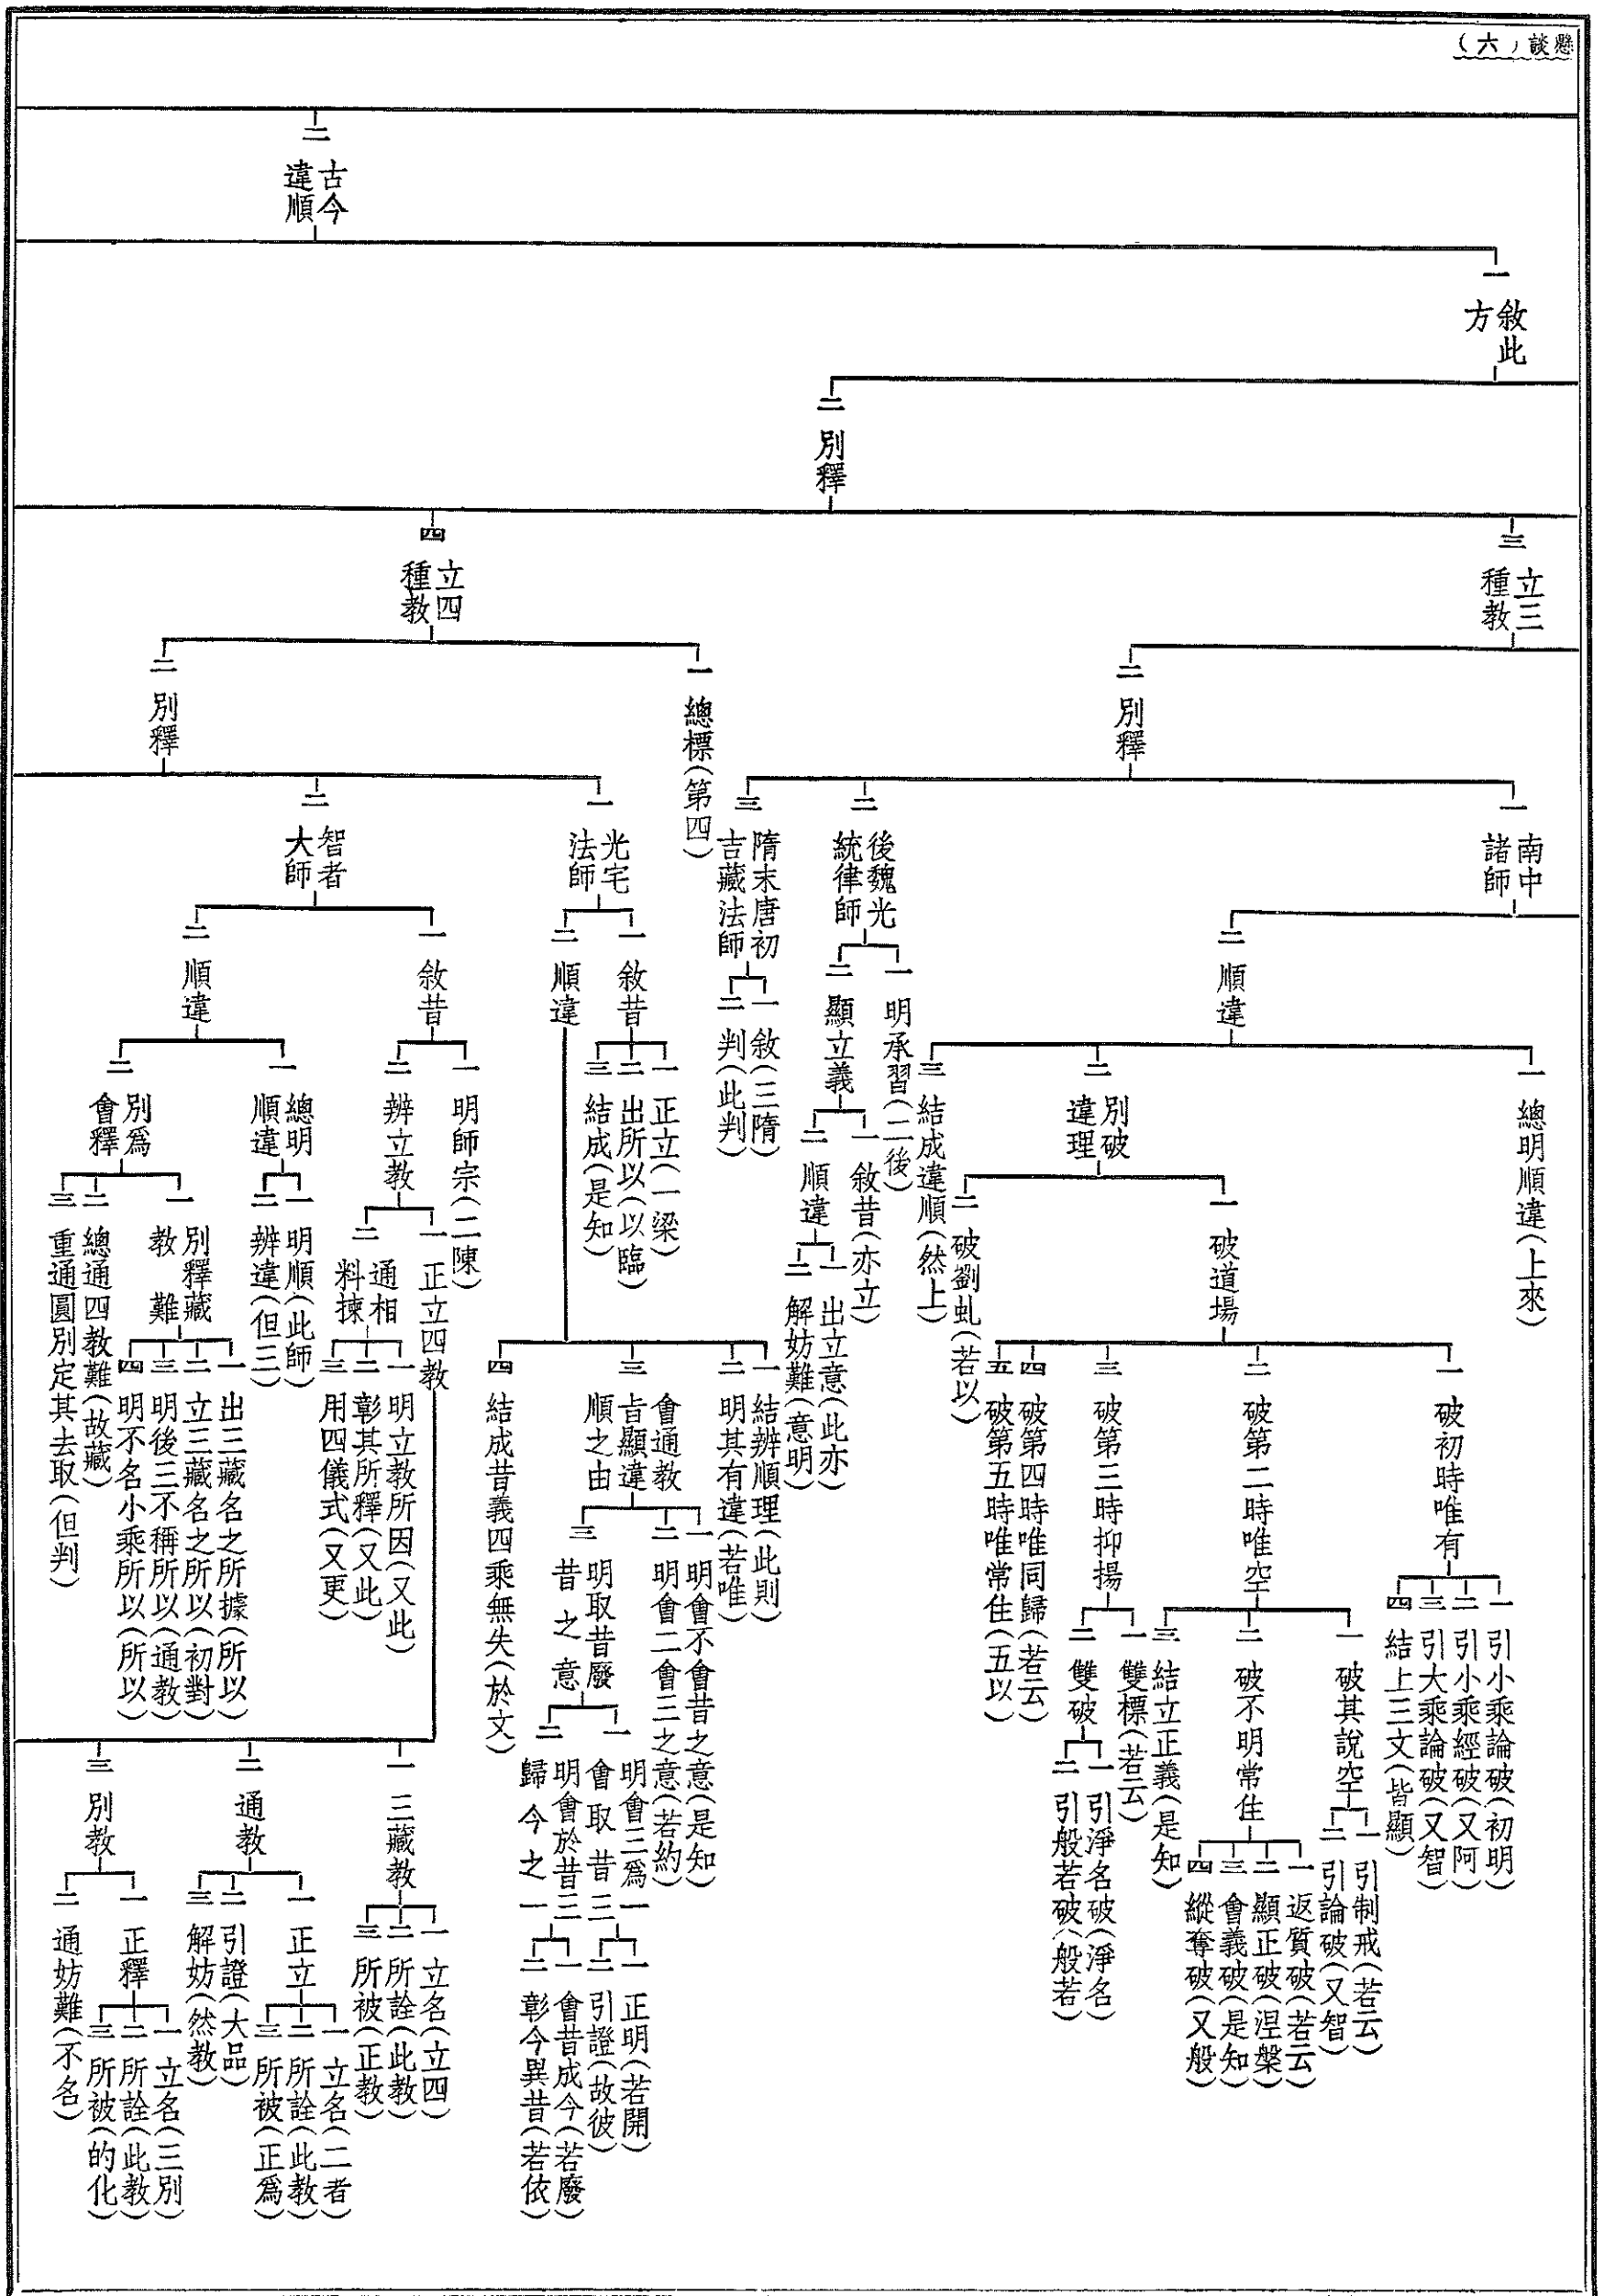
懸談（六）

二 古今違順

一 敘此方

二 別釋

三 立三種教

二 別釋

一 南中諸師

二 順違

一 總明順違（上來）

二 別破違理

一 破道場

一 破初時唯有
一 引小乘論破（初明）
二 引小乘經破（又阿）
三 引大乘論破（又智）
四 結上三文（皆顯）

二 破第二時唯空
一 破其說空
一 引制戒（若云）
二 引論破（又智）
二 破不明常住
一 返質破（若云）
二 顯正破（涅槃）
三 會義破（是知）
四 縱奪破（又般）
三 結立正義（是知）

三 破第三時抑揚
一 雙標（若云）
二 雙破
一 引淨名破（淨名）
二 引般若破（般若）

四 破第四時唯同歸（若云）
五 破第五時唯常住（五以）

二 破劉虬（若以）

三 結成違順（然上）

二 後魏光統律師
一 明承習（二後）
二 顯立義
一 敘昔（亦立）
二 順違
一 出立意（此亦）
二 解妨難（意明）

三 隋末唐初吉藏法師
一 敘（三隋）
二 判（此判）

四 立四種教

一 總標（第四）

二 別釋

一 光宅法師
一 敘昔
一 正立（一梁）
二 出所以（以臨）
三 結成（是知）
二 順違
一 結辨順理（此則）
二 明其有違（若唯）
三 會通教吉顯違順之由
一 明會不會昔之意（是知）
二 明會二會三之意（若約）
三 明取昔廢昔之意
一 會取昔三
一 明會二為一
一 正明（若開）
二 引證（故彼）
二 歸今之一
一 明會於昔三
一 會昔成今（若廢）
二 彰今異昔（若依）
四 結成昔義四乘無失（於文）

二 智者大師
一 敘昔
一 明師宗（二陳）
二 辨立教
一 正立四教
一 三藏教
一 立名（立四）
二 所詮（此教）
三 所被（正教）
二 通教
一 正立
一 立名（二者）
二 所詮（此教）
三 所被（正為）
二 引證（大品）
三 解妨（然教）
三 別教
一 正釋
一 立名（三別）
二 所詮（此教）
三 所被（的化）
二 通妨難（不名）
二 通相料揀
一 明立教所因（又此）
二 彰其所釋（又此）
三 用四儀式（又更）
二 順違
一 總明順違
一 明順（此師）
二 辨違（但三）
二 別為會釋
一 別釋藏教難（故藏）
一 出三藏名之所據（所以）
二 立三藏名之所以（初對）
三 明後三不稱所以（通教）
四 明不名小乘所以（所以）
二 總通四教難
三 重通圓別定其去取（但判）